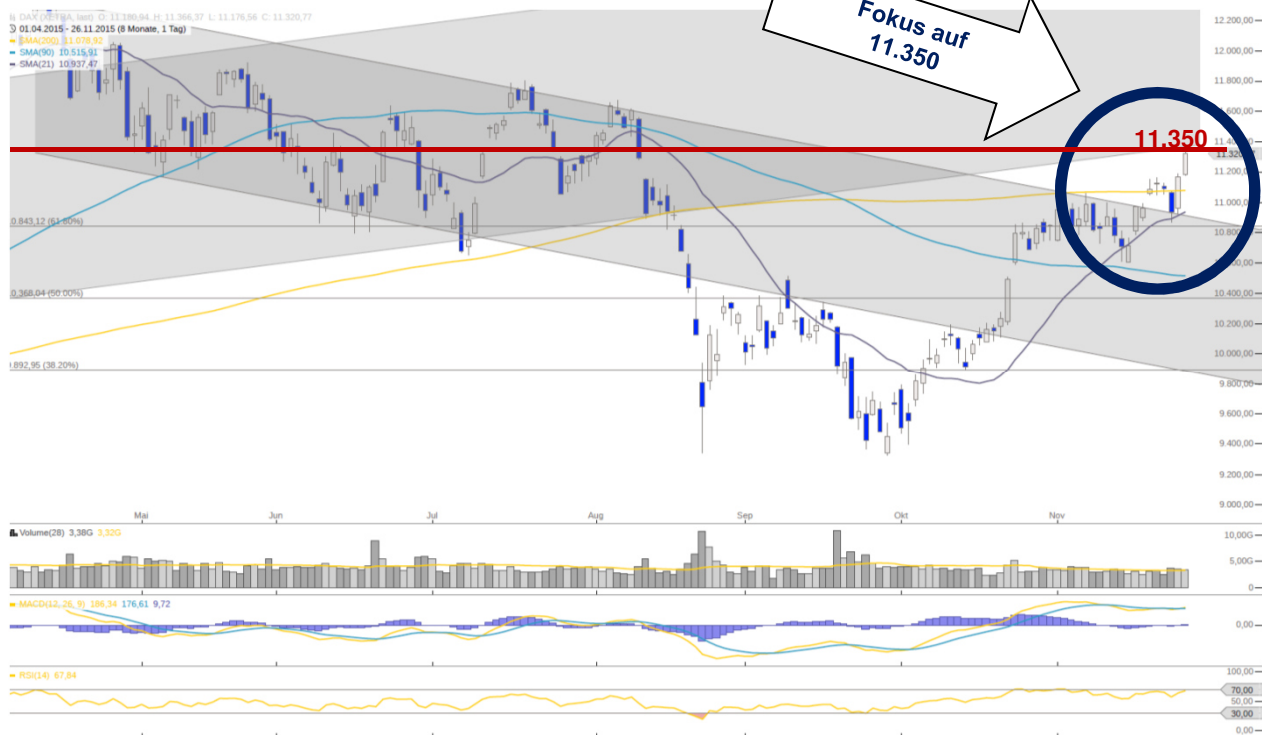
DAX (XETRA, last) O: 11.180,94 H: 11.366,37 L: 11.176,56 C: 11.320,77
01.04.2015 - 26.11.2015 (8 Monate, 1 Tag)
SMA(200) 11.078,92
SMA(90) 10.515,91
SMA(21) 10.937,47

Fokus auf 11.350

11.350

10.843,12 (61.80%)
10.368,04 (50.00%)
9.892,95 (38.20%)

12.200,00
12.000,00
11.800,00
11.600,00
11.400,00
11.320
11.200,00
11.000,00
10.800,00
10.600,00
10.400,00
10.200,00
10.000,00
9.800,00
9.600,00
9.400,00
9.200,00
9.000,00

Mai
Jun
Jul
Aug
Sep
Okt
Nov

Volume(28) 3,38G 3,32G
10,00G
5,00G
0

MACD(12, 26, 9) 186,34 176,61 9,72
0,00

RSI(14) 67,84
100,00
70,00
50,00
30,00
0,00